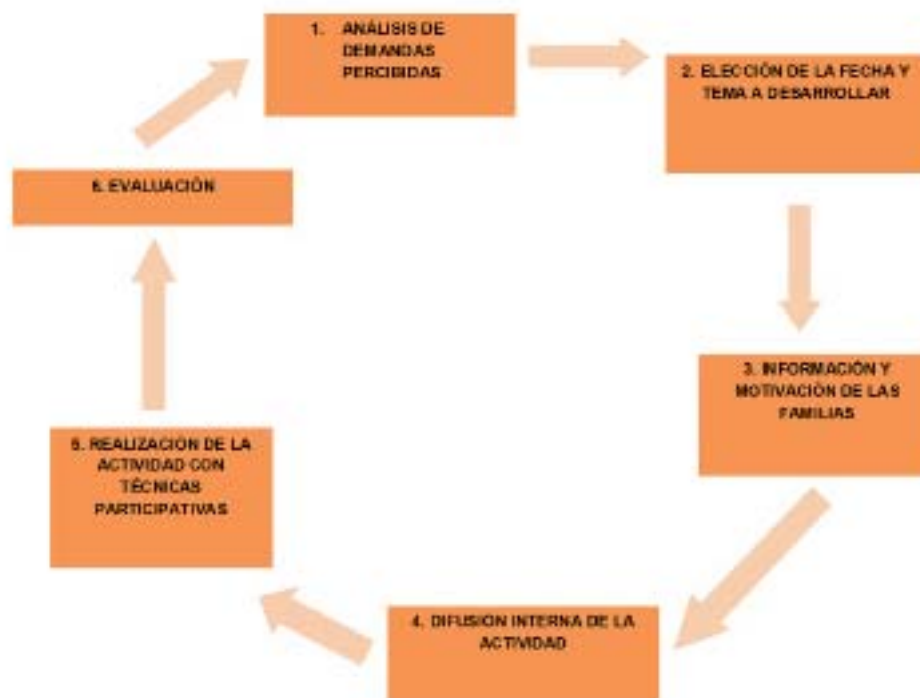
1. ANÁLISIS DE DEMANDAS PERCIBIDAS

2. ELECCIÓN DE LA FECHA Y TEMA A DESARROLLAR

3. INFORMACIÓN Y MOTIVACIÓN DE LAS FAMILIAS

4. DIFUSION INTERNA DE LA ACTIVIDAD

5. REALIZACION DE LA ACTIVIDAD CON TÉCNICAS PARTICIPATIVAS

6. EVALUACIÓN